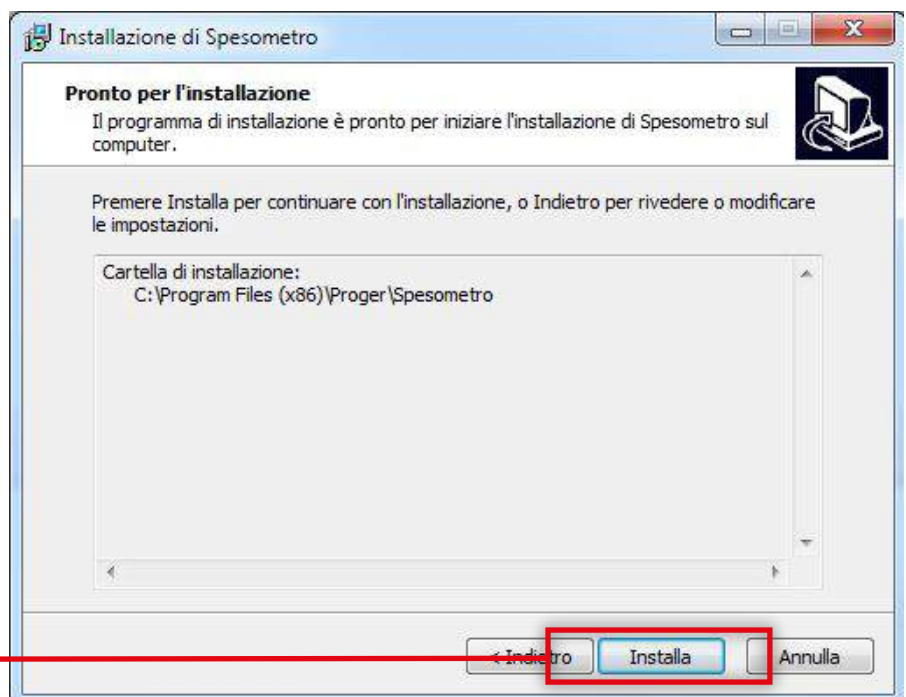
Installazione di Spesometro

Pronto per l'installazione

Il programma di installazione è pronto per iniziare l'installazione di Spesometro sul computer.

Premere Installa per continuare con l'installazione, o Indietro per rivedere o modificare le impostazioni.

Cartella di installazione:
C:\Program Files (x86)\Proger\Spesometro

< Indietro

Installa

Annulla